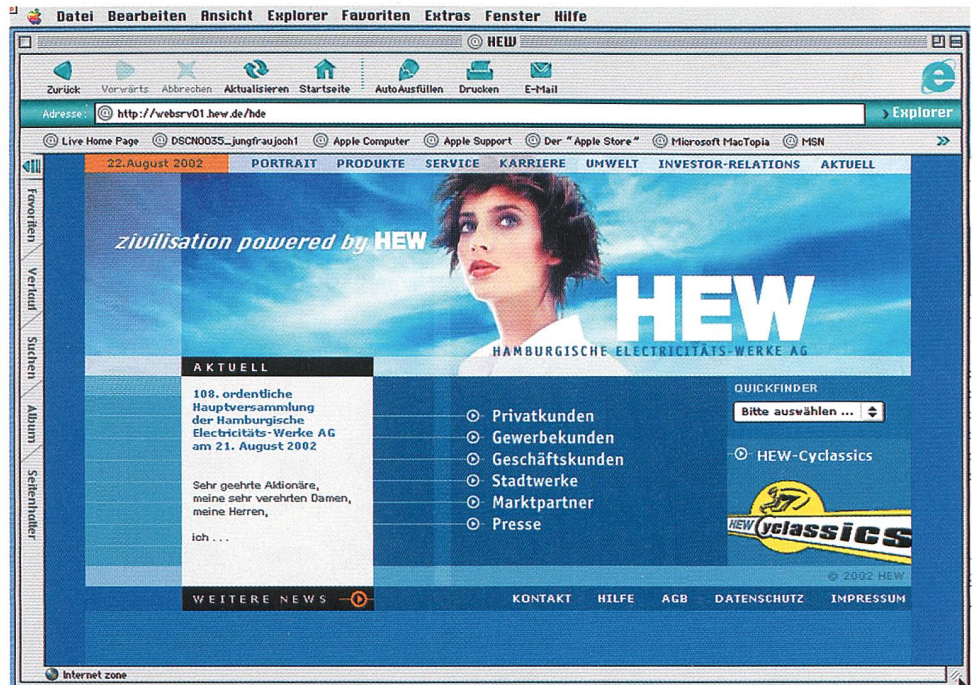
Datei Bearbeiten Ansicht Explorer Favoriten Extras Fenster Hilfe

HEW

Zurück Vorwärts Abbrechen Aktualisieren Startseite AutoAusfüllen Drucken E-Mail

Adresse: http://websrv01.hew.de/hde

Explorer

Live Home Page DSCN0035_jungfraujoch1 Apple Computer Apple Support Der "Apple Store" Microsoft MacTopia MSN

Favoriten Verlauf Suchen Album Seitenhalter

22.August 2002 PORTRAIT PRODUKTE SERVICE KARRIERE UMWELT INVESTOR-RELATIONS AKTUELL

zivilisation powered by HEW

HEW
HAMBURGISCHE ELECTRICITÄTS-WERKE AG

AKTUELL

108. ordentliche Hauptversammlung der Hamburgische Electricitäts-Werke AG am 21. August 2002

Sehr geehrte Aktionäre, meine sehr verehrten Damen, meine Herren,

ich . . .

WEITERE NEWS

Privatkunden
Gewerbekunden
Geschäftskunden
Stadtwerke
Marktpartner
Presse

QUICKFINDER
Bitte auswählen ...

HEW-Cyclassics

HEW cyclassics

© 2002 HEW

KONTAKT HILFE AGB DATENSCHUTZ IMPRESSUM

Internet zone